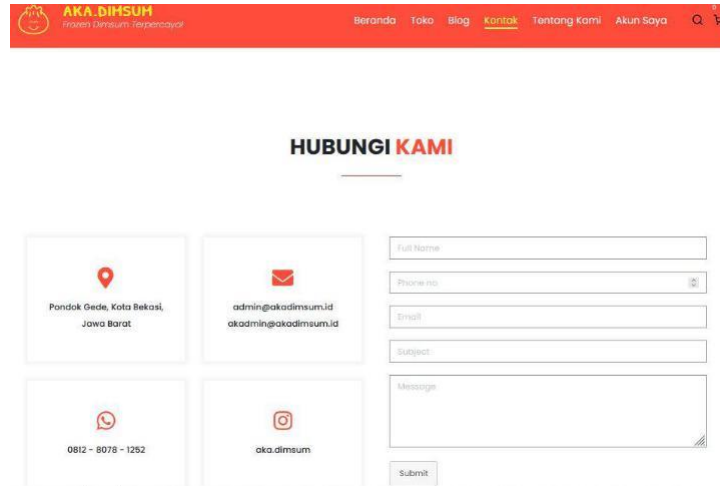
AKA.DIHSUH
Frozen Dimsum Terpercaya!

Beranda Toko Blog Kontak Tentang Kami Akun Saya

0

HUBUNGI KAMI

Pondok Gede, Kota Bekasi, Jawa Barat

admin@akadimsum.id
akadmin@akadimsum.id

0812 - 8078 - 1252

aka.dimsum

Full Name

Phone no

Email

Subject

Message

Submit